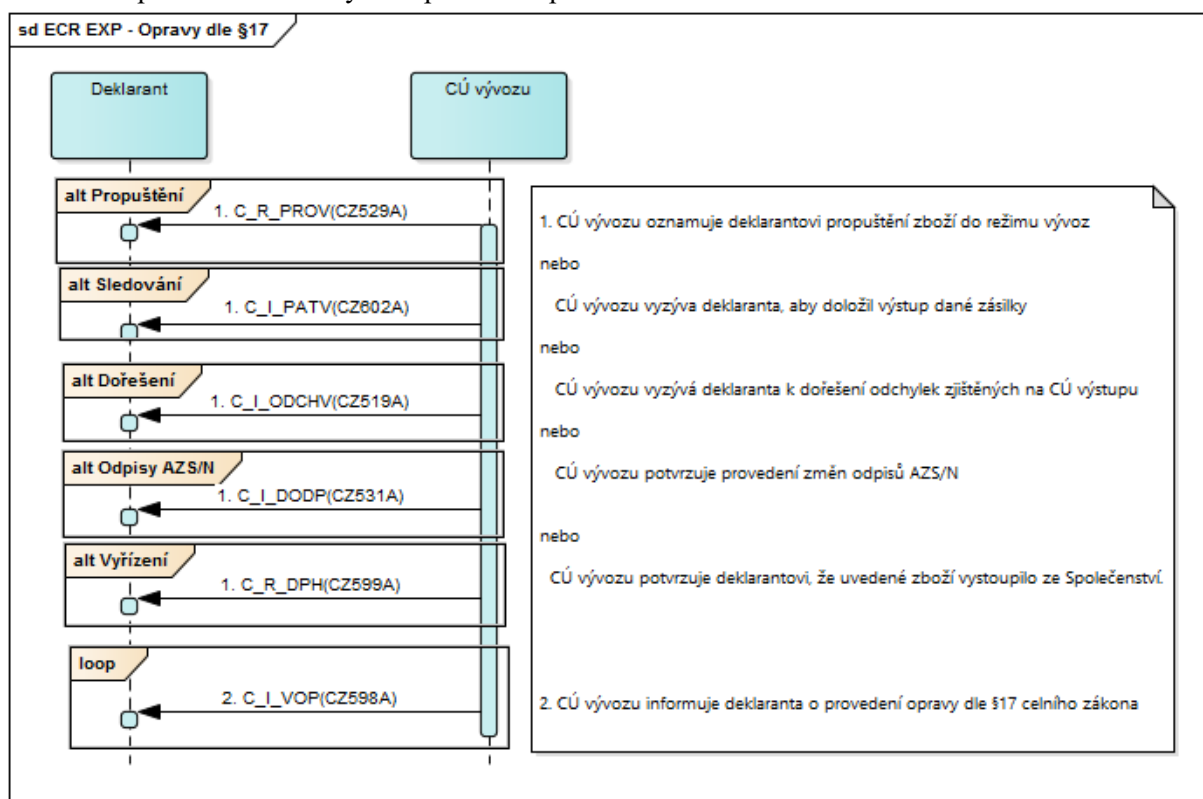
sd ECR EXP - Opravy dle §17

Deklarant

CÚ vývozu

alt Propuštění

1. C_R_PROV(CZ529A)

alt Sledování

1. C_I_PATV(CZ602A)

alt Dořešení

1. C_I_ODCHV(CZ519A)

alt Odpisy AZS/N

1. C_I_DODP(CZ531A)

alt Vyřízení

1. C_R_DPH(CZ599A)

loop

2. C_I_VOP(CZ598A)

1. CÚ vývozu oznamuje deklarantovi propuštění zboží do režimu vývoz

nebo

CÚ vývozu vyzýva deklaranta, aby doložil výstup dané zásilky

nebo

CÚ vývozu vyzývá deklaranta k dořešení odchylek zjištěných na CÚ výstupu

nebo

CÚ vývozu potvrzuje provedení změn odpisů AZS/N

nebo

CÚ vývozu potvrzuje deklarantovi, že uvedené zboží vystoupilo ze Společenství.

2. CÚ vývozu informuje deklaranta o provedení opravy dle §17 celního zákona